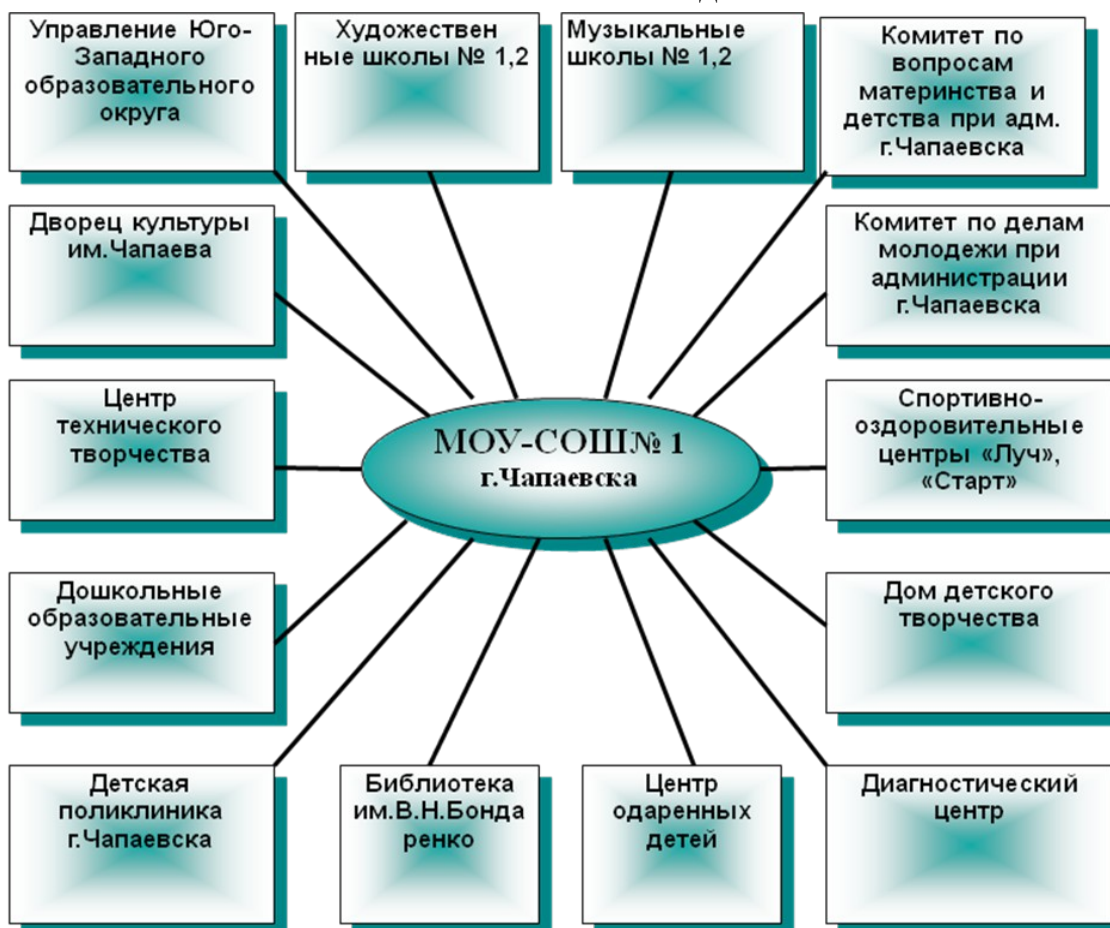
Управление Юго-Западного образовательного округа

Художествен ные школы № 1,2

Музыкальные школы № 1,2

Комитет по вопросам материнства и детства при адм. г.Чапаевска

Дворец культуры им.Чапаева

Комитет по делам молодежи при администрации г.Чапаевска

Центр технического творчества

МОУ-СОШ№ 1 г.Чапаевска

Спортивно-оздоровительные центры «Луч», «Старт»

Дошкольные образовательные учреждения

Дом детского творчества

Детская поликлиника г.Чапаевска

Библиотека им.В.Н.Бонда ренко

Центр одаренных детей

Диагностический центр